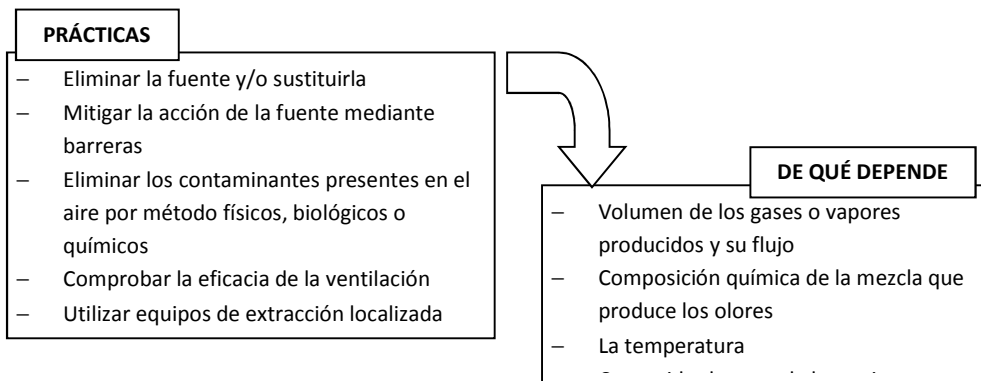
PRÁCTICAS

– Eliminar la fuente y/o sustituirla
– Mitigar la acción de la fuente mediante barreras
– Eliminar los contaminantes presentes en el aire por método físicos, biológicos o químicos
– Comprobar la eficacia de la ventilación
– Utilizar equipos de extracción localizada

DE QUÉ DEPENDE

– Volumen de los gases o vapores producidos y su flujo
– Composición química de la mezcla que produce los olores
– La temperatura
– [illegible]